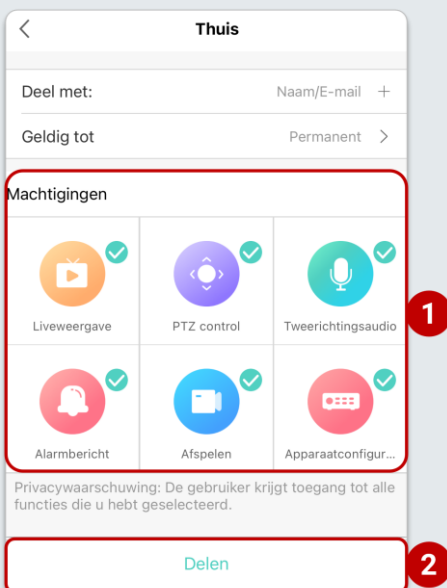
<

Thuis

Deel met: Naam/E-mail +

Geldig tot Permanent >

Machtigingen

Liveweergave

PTZ control

Tweerichtingsaudio

1

Alarmbericht

Afspelen

Apparaatconfigur...

Privacywaarschuwing: De gebruiker krijgt toegang tot alle functies die u hebt geselecteerd.

Delen

2